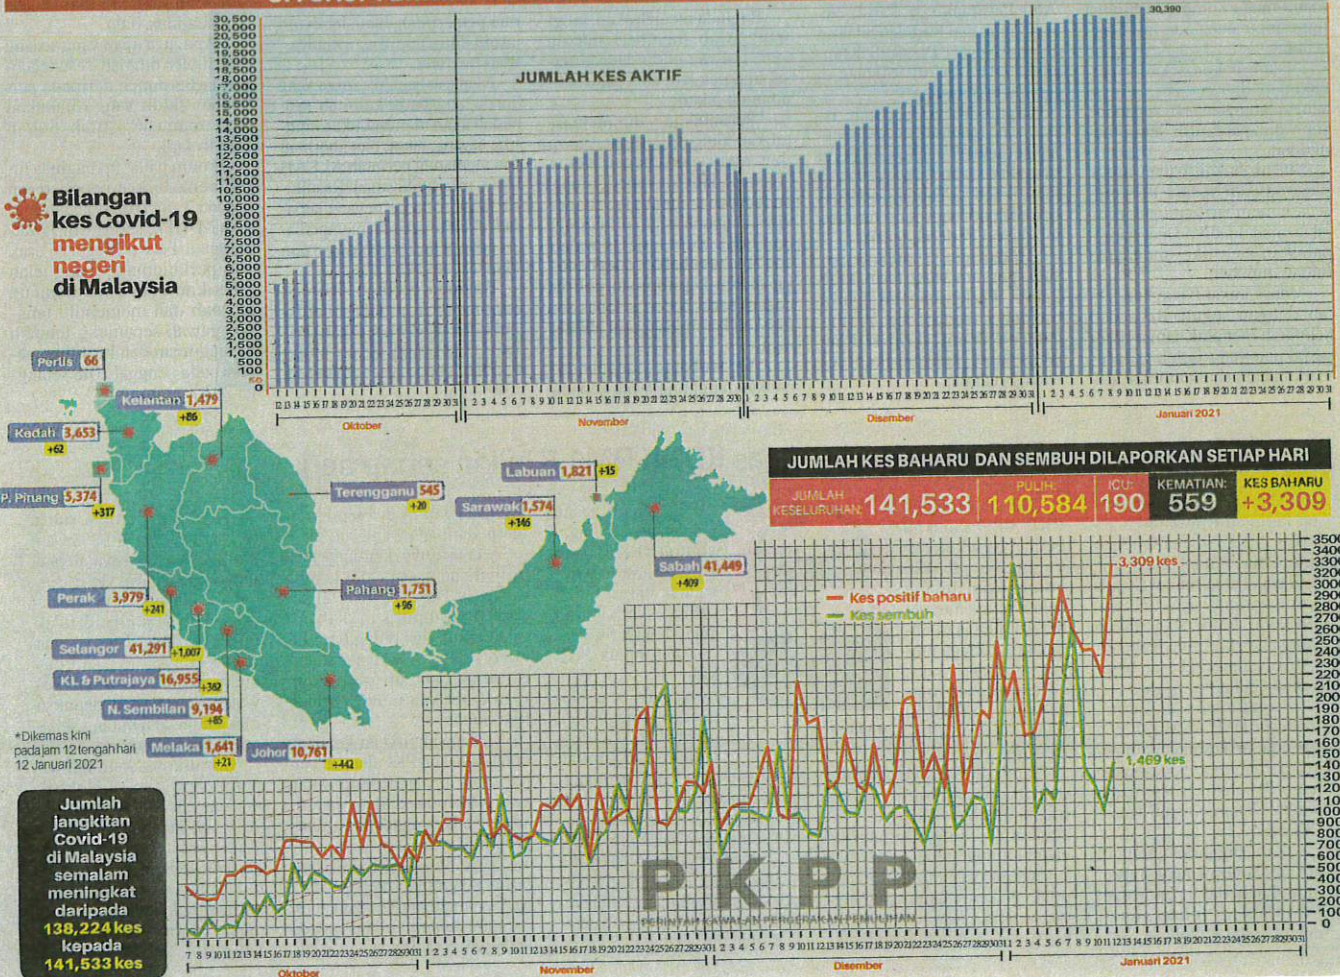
JUMLAH KES AKTIF

30,500
30,000
29,500
29,000
19,500
19,000
18,000
17,000
16,000
15,500
15,000
14,500
14,000
13,500
13,000
12,500
12,000
11,500
11,000
10,500
10,000
9,500
9,000
8,500
8,000
7,500
7,000
6,500
6,000
5,500
5,000
4,500
4,000
3,500
3,000
2,500
2,000
1,500
1,000
500
100
50
0

30,390

12 13 14 15 16 17 18 19 20 21 22 23 24 25 26 27 28 29 30 31 1 2 3 4 5 6 7 8 9 10 11 12 13 14 15 16 17 18 19 20 21 22 23 24 25 26 27 28 29 30 1 2 3 4 5 6 7 8 9 10 11 12 13 14 15 16 17 18 19 20 21 22 23 24 25 26 27 28 29 30 31 1 2 3 4 5 6 7 8 9 10 11 12 13 14 15 16 17 18 19 20 21 22 23 24 25 26 27 28 29 30 31

Oktober
November
Disember
Januari 2021

Bilangan kes Covid-19 mengikut negeri di Malaysia

Perlis 66
Kelantan 1,479 +86
Kedah 3,653 +62
P. Pinang 5,374 +317
Terengganu 545 +20
Labuan 1,821 +15
Sarawak 1,574 +146
Sabah 41,449 +409
Perak 3,979 +241
Pahang 1,751 +96
Selangor 41,291 +1,007
KL & Putrajaya 16,955 +382
N. Sembilan 9,194 +85
Melaka 1,641 +21
Johor 10,761 +442

*Dikemas kini pada jam 12 tengah hari 12 Januari 2021

JUMLAH KES BAHARU DAN SEMBUH DILAPORKAN SETIAP HARI

| JUMLAH KESELURUHAN: 141,533 | PULIH: 110,584 | ICU: 190 | KEMATIAN: 559 | KES BAHARU +3,309 |
|---|---|---|---|---|

Kes positif baharu
Kes sembuh

3,309 kes
1,469 kes

3500
3400
3300
3200
3000
2900
2800
2700
2600
2500
2400
2300
2200
2100
2000
1900
1800
1700
1600
1500
1400
1300
1200
1100
1000
900
800
700
600
500
400
300
200
100
0

PKPP
PERINTAH KAWALAN PERGERAKAN PEMULIHAN

Jumlah jangkitan Covid-19 di Malaysia semalam meningkat daripada 138,224 kes kepada 141,533 kes

7 8 9 10 11 12 13 14 15 16 17 18 19 20 21 22 23 24 25 26 27 28 29 30 31 1 2 3 4 5 6 7 8 9 10 11 12 13 14 15 16 17 18 19 20 21 22 23 24 25 26 27 28 29 30 1 2 3 4 5 6 7 8 9 10 11 12 13 14 15 16 17 18 19 20 21 22 23 24 25 26 27 28 29 30 31 1 2 3 4 5 6 7 8 9 10 11 12 13 14 15 16 17 18 19 20 21 22 23 24 25 26 27 28 29 30 31

Oktober
November
Disember
Januari 2021